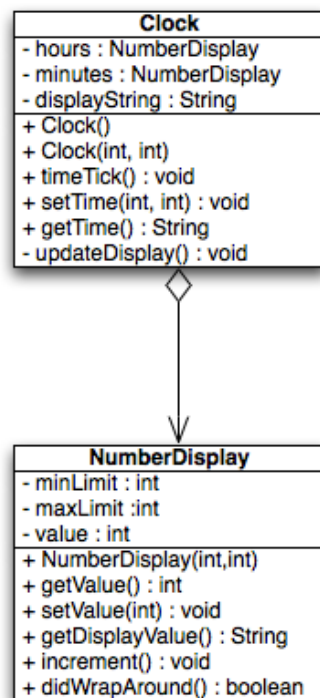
Clock

- hours : NumberDisplay
- minutes : NumberDisplay
- displayString : String

+ Clock()
+ Clock(int, int)
+ timeTick() : void
+ setTime(int, int) : void
+ getTime() : String
- updateDisplay() : void

NumberDisplay

- minLimit : int
- maxLimit :int
- value : int

+ NumberDisplay(int,int)
+ getValue() : int
+ setValue(int) : void
+ getDisplayValue() : String
+ increment() : void
+ didWrapAround() : boolean